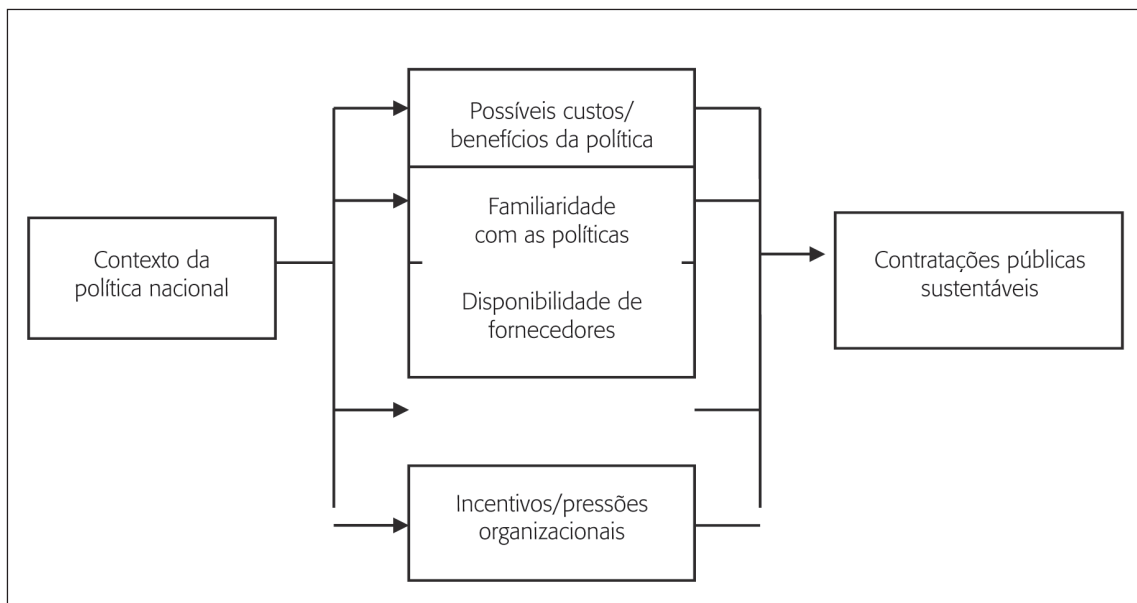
Contexto da política nacional

Possíveis custos/ benefícios da política

Familiaridade com as políticas

Disponibilidade de fornecedores

Incentivos/pressões organizacionais

Contratações públicas sustentáveis